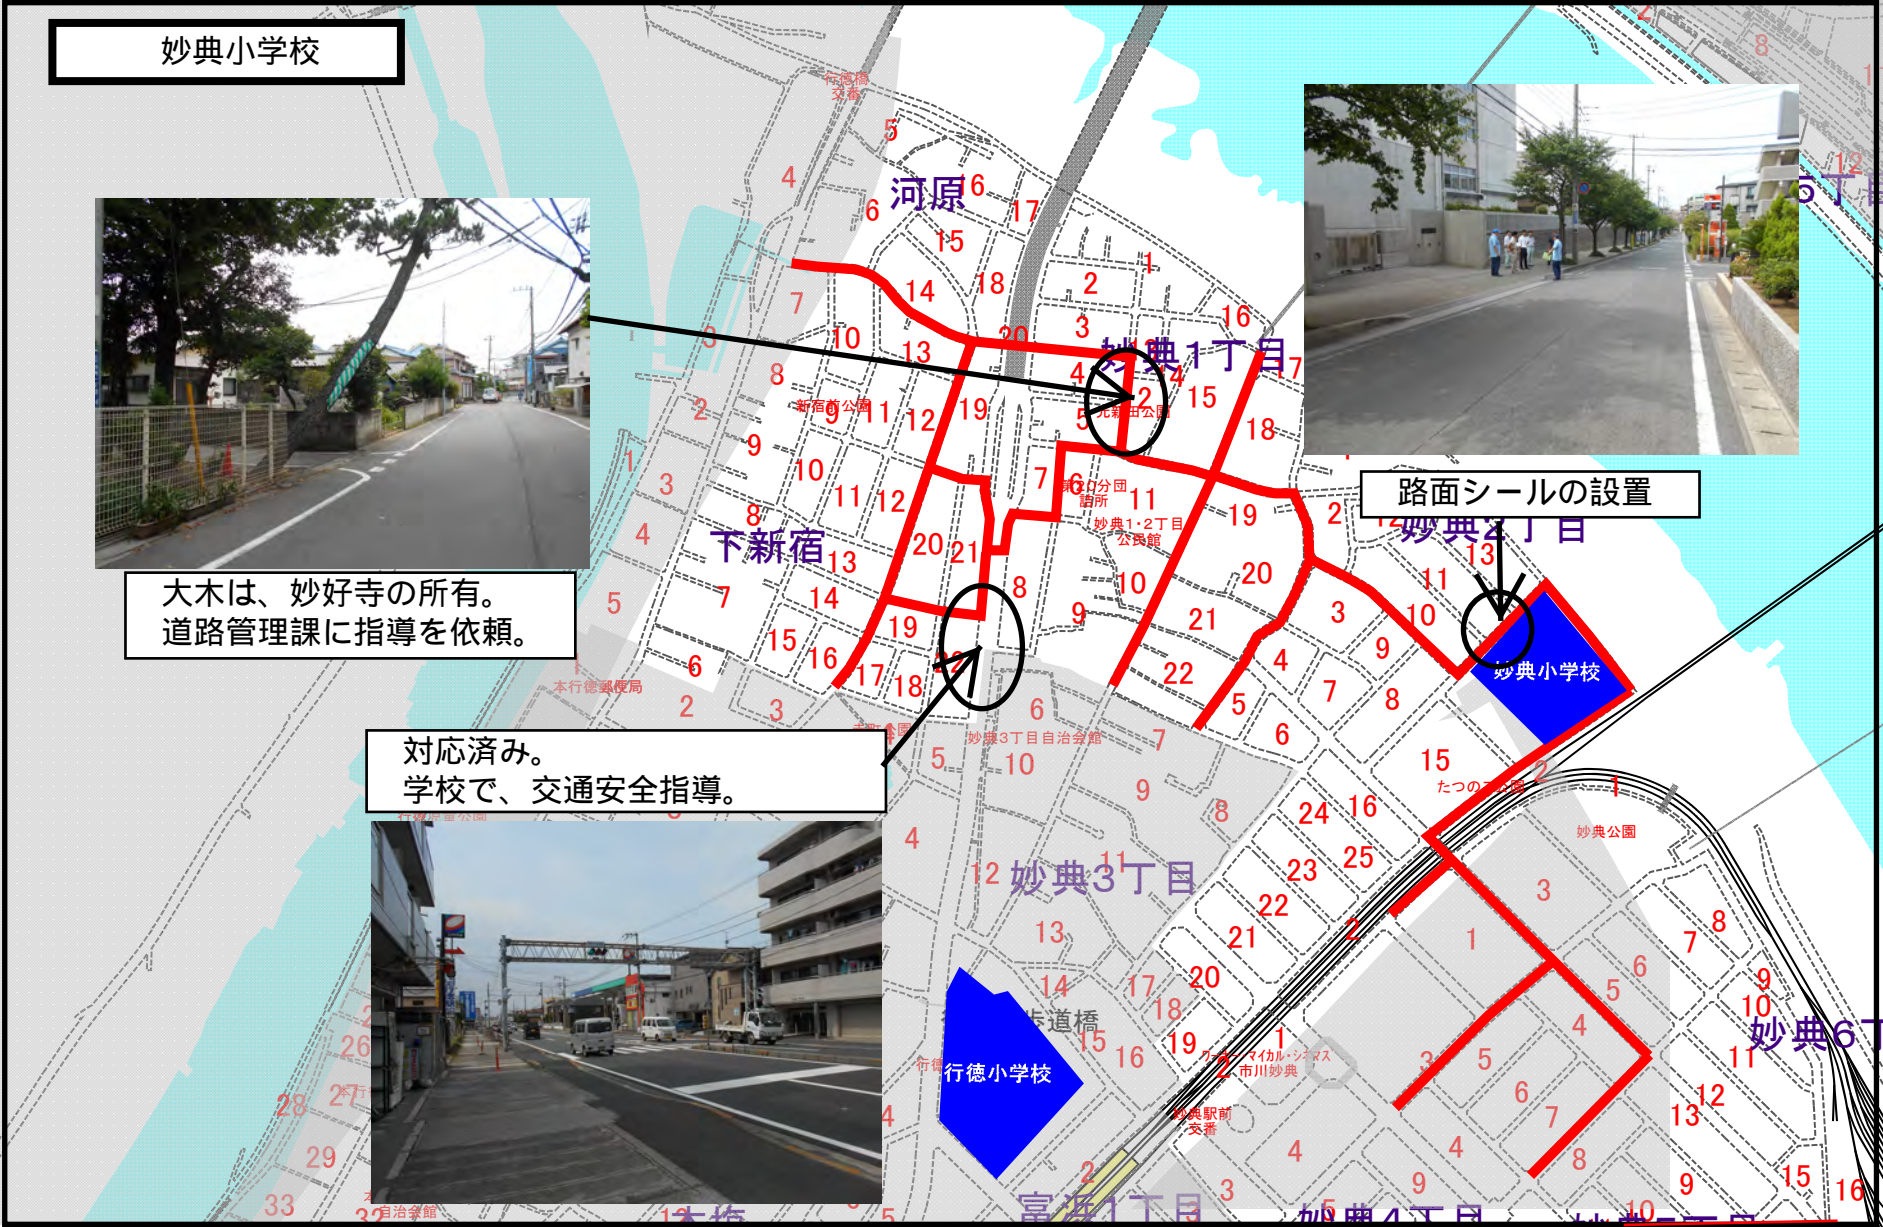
妙典小学校

大木は、妙好寺の所有。
道路管理課に指導を依頼。

路面シールの設置

対応済み。
学校で、交通安全指導。

河原

妙典1丁目

妙典2丁目

下新宿

妙典3丁目

妙典小学校

行徳小学校

妙典6丁目

妙典4丁目

富浜1丁目

新宿前公園

妙典1・2丁目公民館

妙典3丁目自治会館

本行徳郵便局

妙典公園

たつみ公園

妙典駅前交番

行徳橋交番

寺道橋

市川妙典